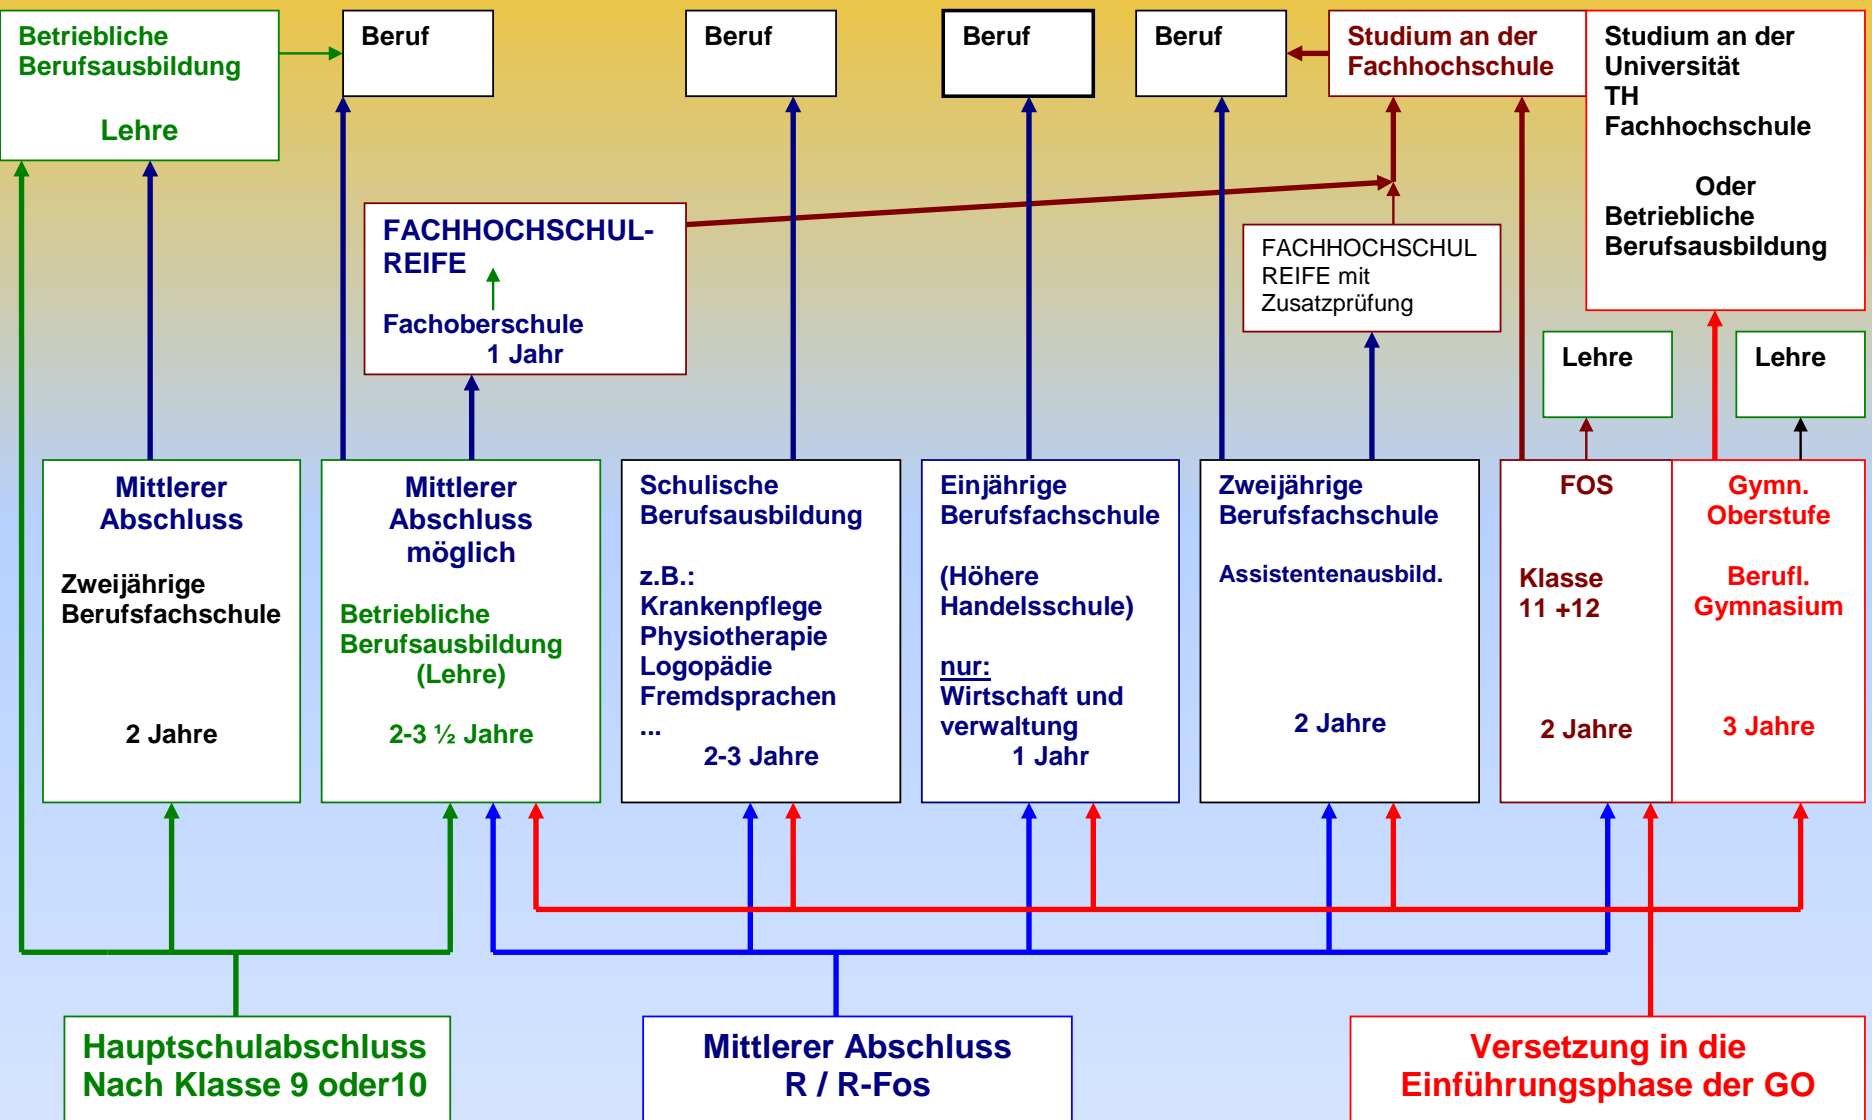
Betriebliche Berufsausbildung

Lehre

Beruf

Beruf

Beruf

Beruf

Studium an der Fachhochschule

Studium an der Universität
TH
Fachhochschule

Oder
Betriebliche Berufsausbildung

FACHHOCHSCHUL-REIFE

Fachoberschule
1 Jahr

FACHHOCHSCHUL REIFE mit Zusatzprüfung

Lehre

Lehre

Mittlerer Abschluss

Zweijährige Berufsfachschule

2 Jahre

Mittlerer Abschluss möglich

Betriebliche Berufsausbildung (Lehre)

2-3 ½ Jahre

Schulische Berufsausbildung

z.B.:
Krankenpflege
Physiotherapie
Logopädie
Fremdsprachen
...
2-3 Jahre

Einjährige Berufsfachschule

(Höhere Handelsschule)

nur:
Wirtschaft und verwaltung
1 Jahr

Zweijährige Berufsfachschule

Assistentenausbild.

2 Jahre

FOS

Klasse
11 +12

2 Jahre

Gymn. Oberstufe

Berufl. Gymnasium

3 Jahre

Hauptschulabschluss
Nach Klasse 9 oder10

Mittlerer Abschluss
R / R-Fos

Versetzung in die Einführungsphase der GO